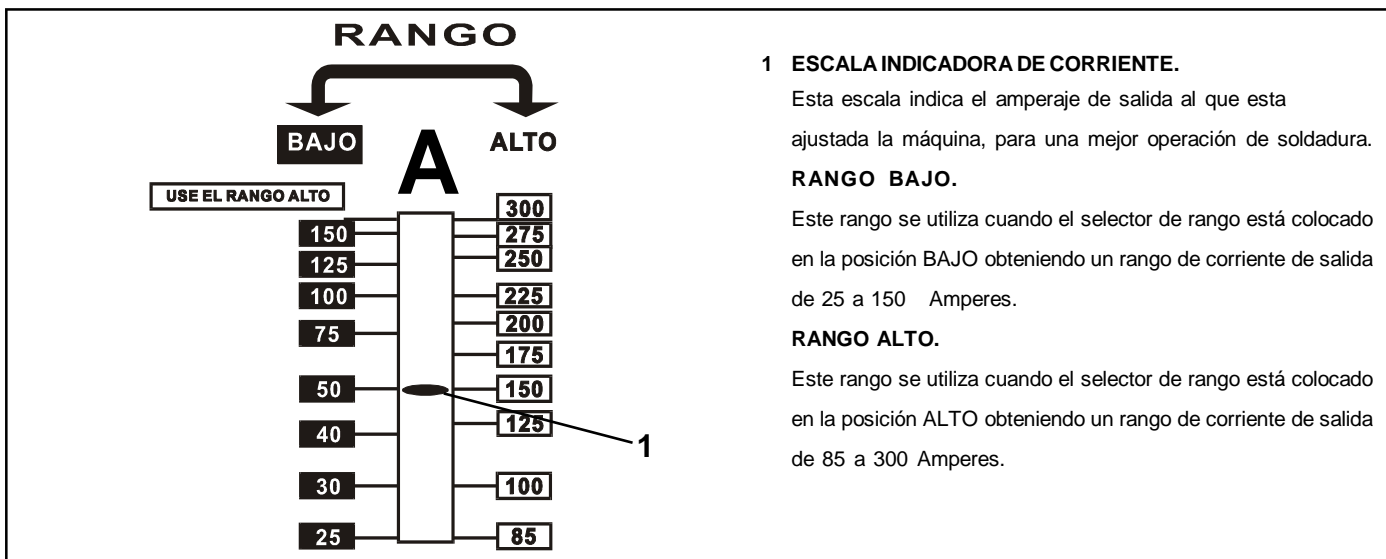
RANGO

BAJO

A

ALTO

USE EL RANGO ALTO

150
125
100
75
50
40
30
25

300
275
250
225
200
175
150
125
100
85

1

1 ESCALA INDICADORA DE CORRIENTE.

Esta escala indica el amperaje de salida al que esta ajustada la máquina, para una mejor operación de soldadura.

RANGO BAJO.

Este rango se utiliza cuando el selector de rango está colocado en la posición BAJO obteniendo un rango de corriente de salida de 25 a 150 Amperes.

RANGO ALTO.

Este rango se utiliza cuando el selector de rango está colocado en la posición ALTO obteniendo un rango de corriente de salida de 85 a 300 Amperes.